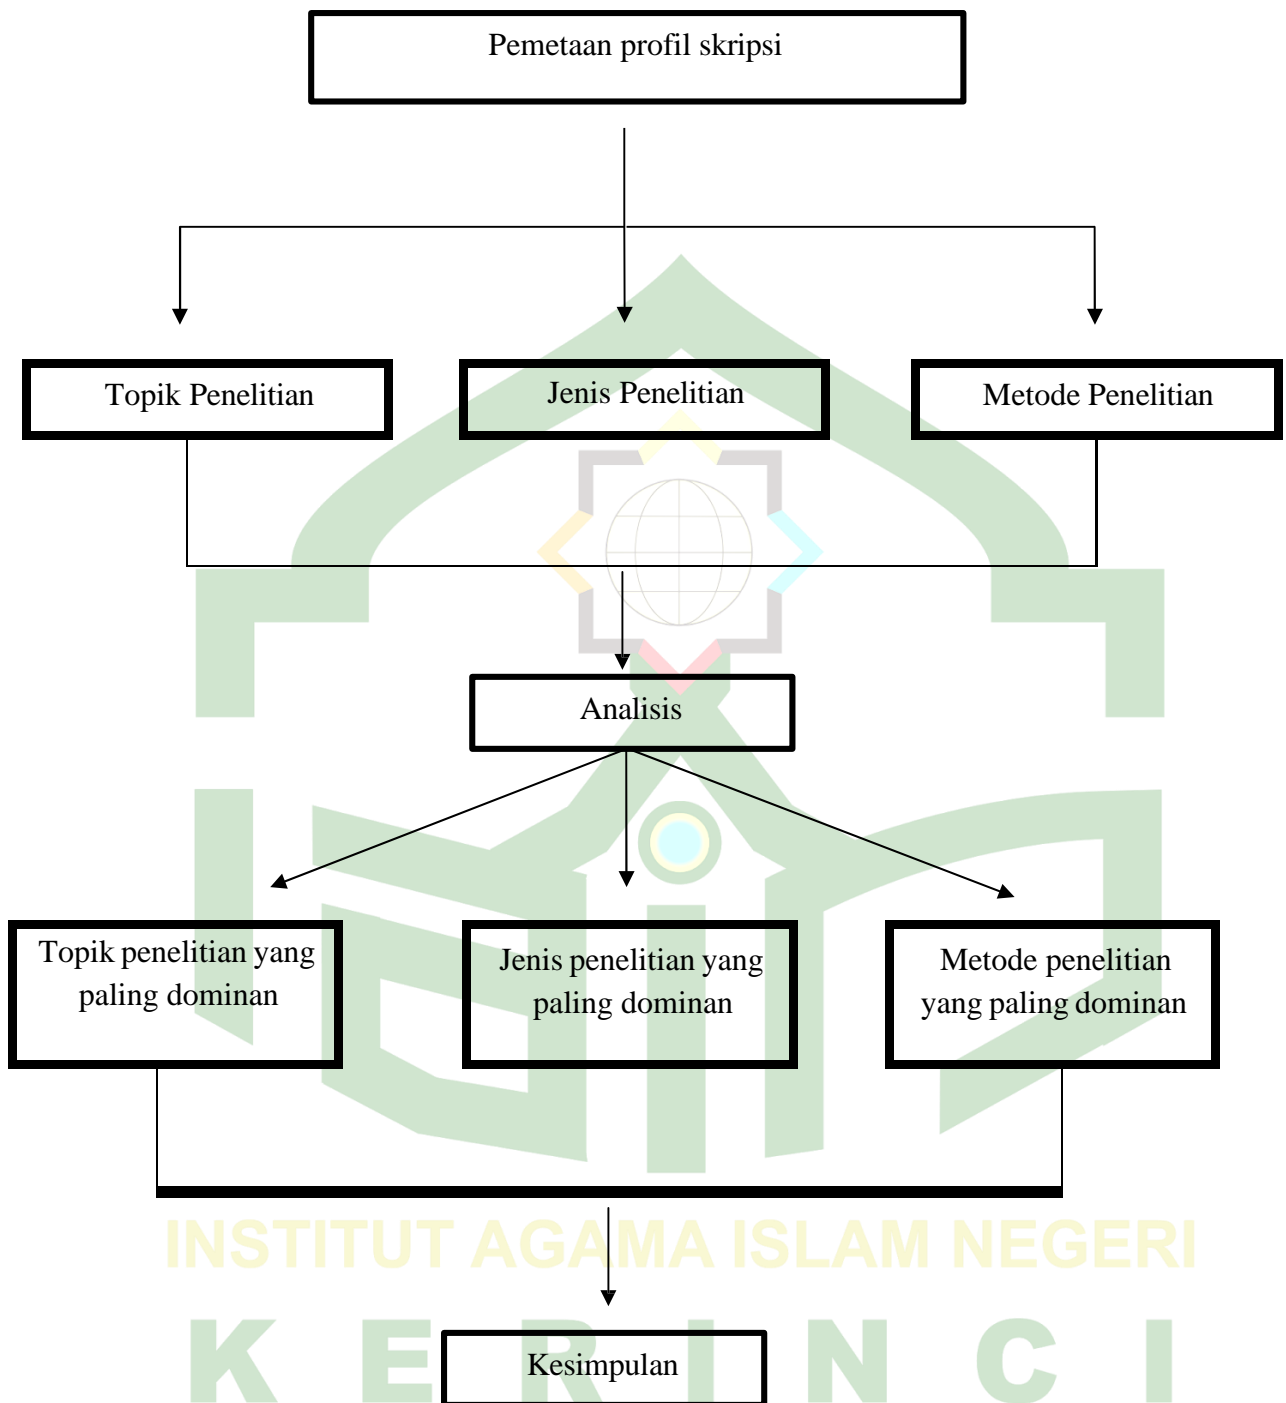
Pemetaan profil skripsi

Topik Penelitian

Jenis Penelitian

Metode Penelitian

Analisis

Topik penelitian yang paling dominan

Jenis penelitian yang paling dominan

Metode penelitian yang paling dominan

INSTITUT AGAMA ISLAM NEGERI

K E R I N C I

Kesimpulan